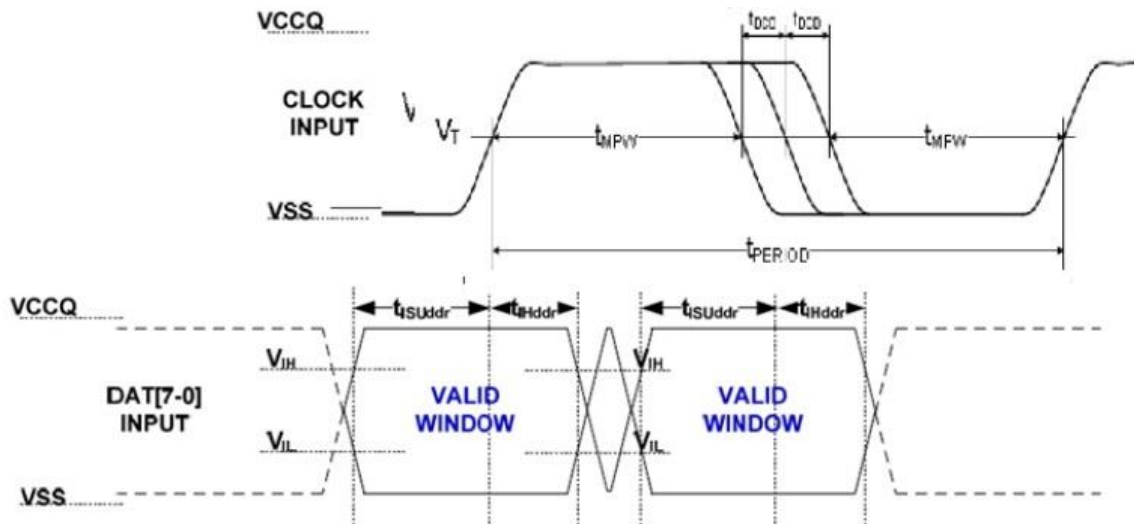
VCCQ

$t_{DCD}$ $t_{DCD}$

CLOCK INPUT

V

$V_T$

$t_{MPW}$

$t_{MPW}$

VSS

$t_{PERIOD}$

VCCQ

$t_{ISUddr}$ $t_{IHddr}$

$t_{ISUddr}$ $t_{IHddr}$

$V_{IH}$

$V_{IH}$

DAT[7-0] INPUT

VALID WINDOW

VALID WINDOW

$V_{IL}$

$V_{IL}$

VSS